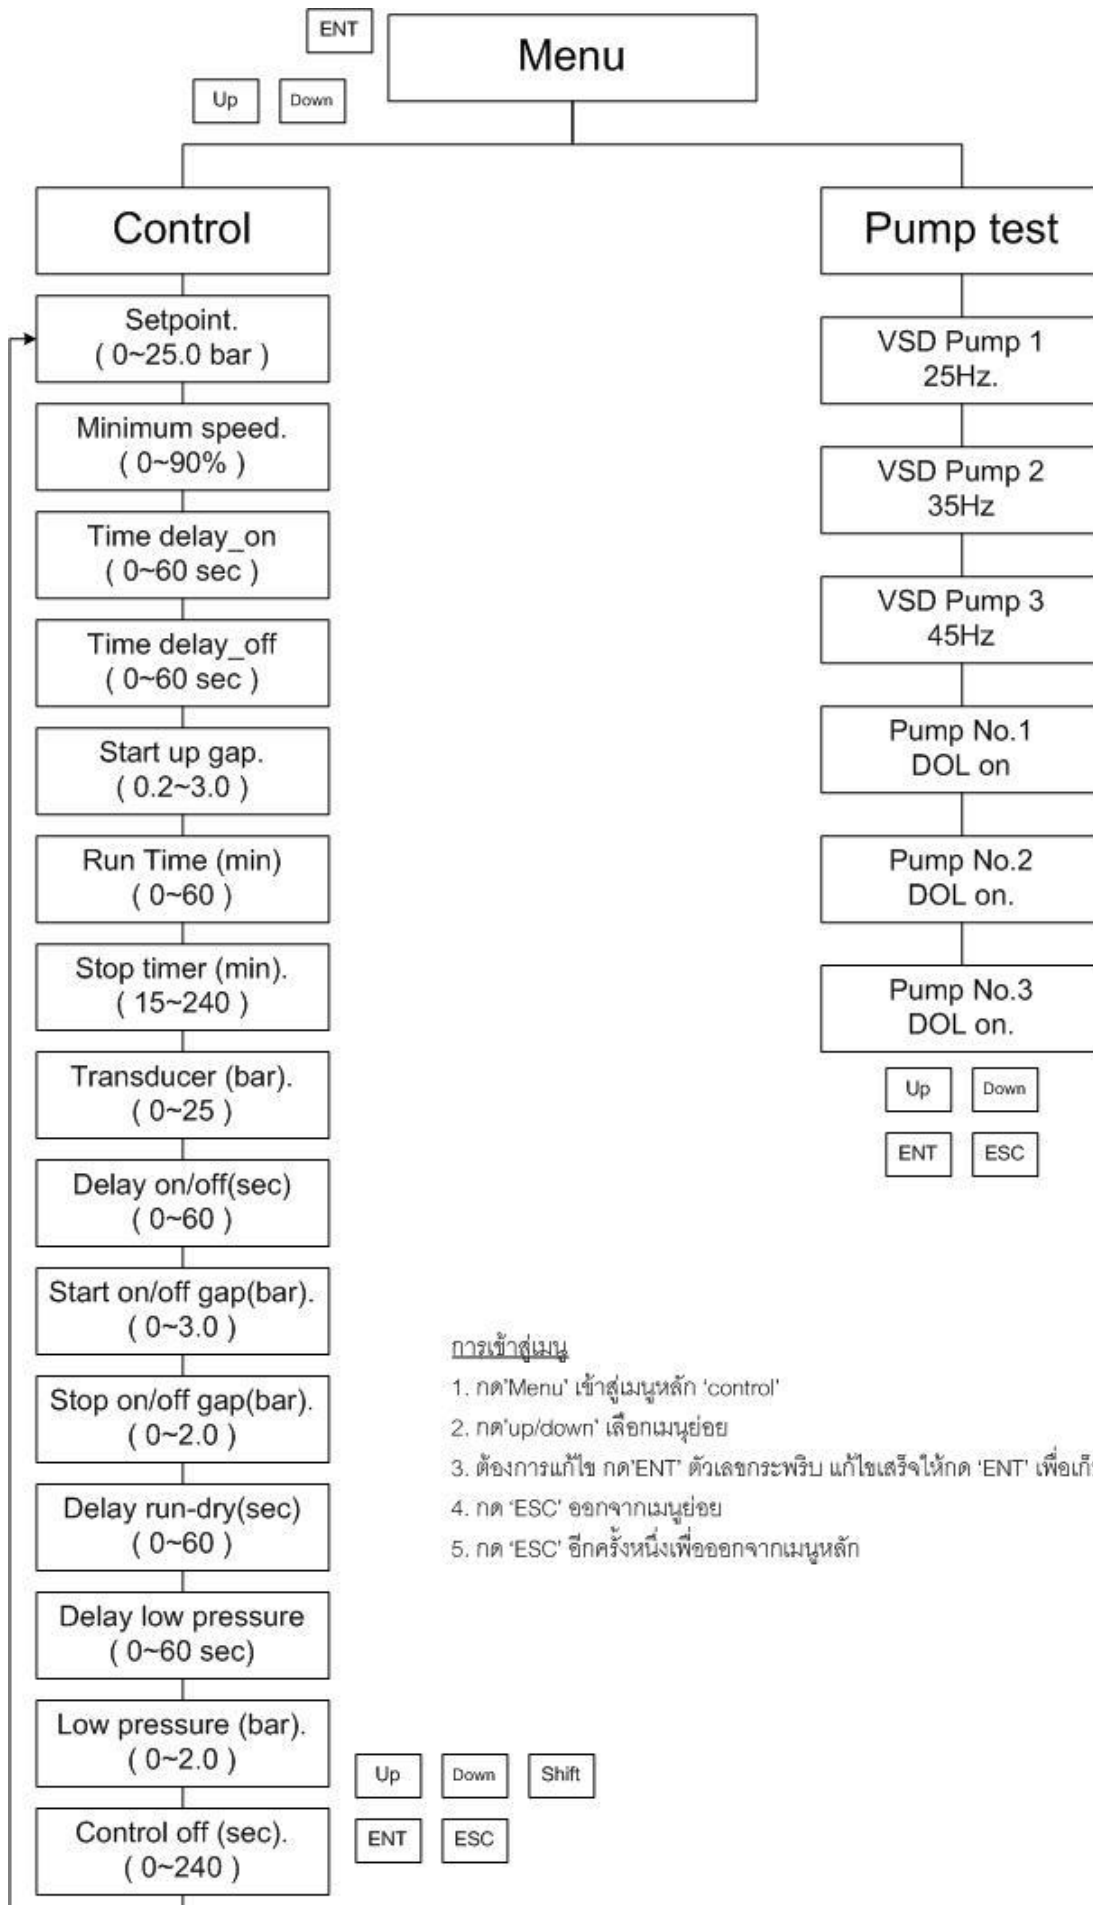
ENT

Menu

Up Down

Control

Setpoint.
( 0~25.0 bar )

Minimum speed.
( 0~90% )

Time delay_on
( 0~60 sec )

Time delay_off
( 0~60 sec )

Start up gap.
( 0.2~3.0 )

Run Time (min)
( 0~60 )

Stop timer (min).
( 15~240 )

Transducer (bar).
( 0~25 )

Delay on/off(sec)
( 0~60 )

Start on/off gap(bar).
( 0~3.0 )

Stop on/off gap(bar).
( 0~2.0 )

Delay run-dry(sec)
( 0~60 )

Delay low pressure
( 0~60 sec)

Low pressure (bar).
( 0~2.0 )

Control off (sec).
( 0~240 )

Up Down Shift

ENT ESC

Pump test

VSD Pump 1
25Hz.

VSD Pump 2
35Hz

VSD Pump 3
45Hz

Pump No.1
DOL on

Pump No.2
DOL on.

Pump No.3
DOL on.

Up Down

ENT ESC

การเข้าสู่เมนู

1. กด'Menu' เข้าสู่เมนูหลัก 'control'

2. กด'up/down' เลือกเมนูย่อย

3. ต้องการแก้ไข กด'ENT' ตัวเลขกระพริบ แก้ไขเสร็จให้กด 'ENT' เพื่อเก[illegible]

4. กด 'ESC' ออกจากเมนูย่อย

5. กด 'ESC' อีกครั้งหนึ่งเพื่อออกจากเมนูหลัก